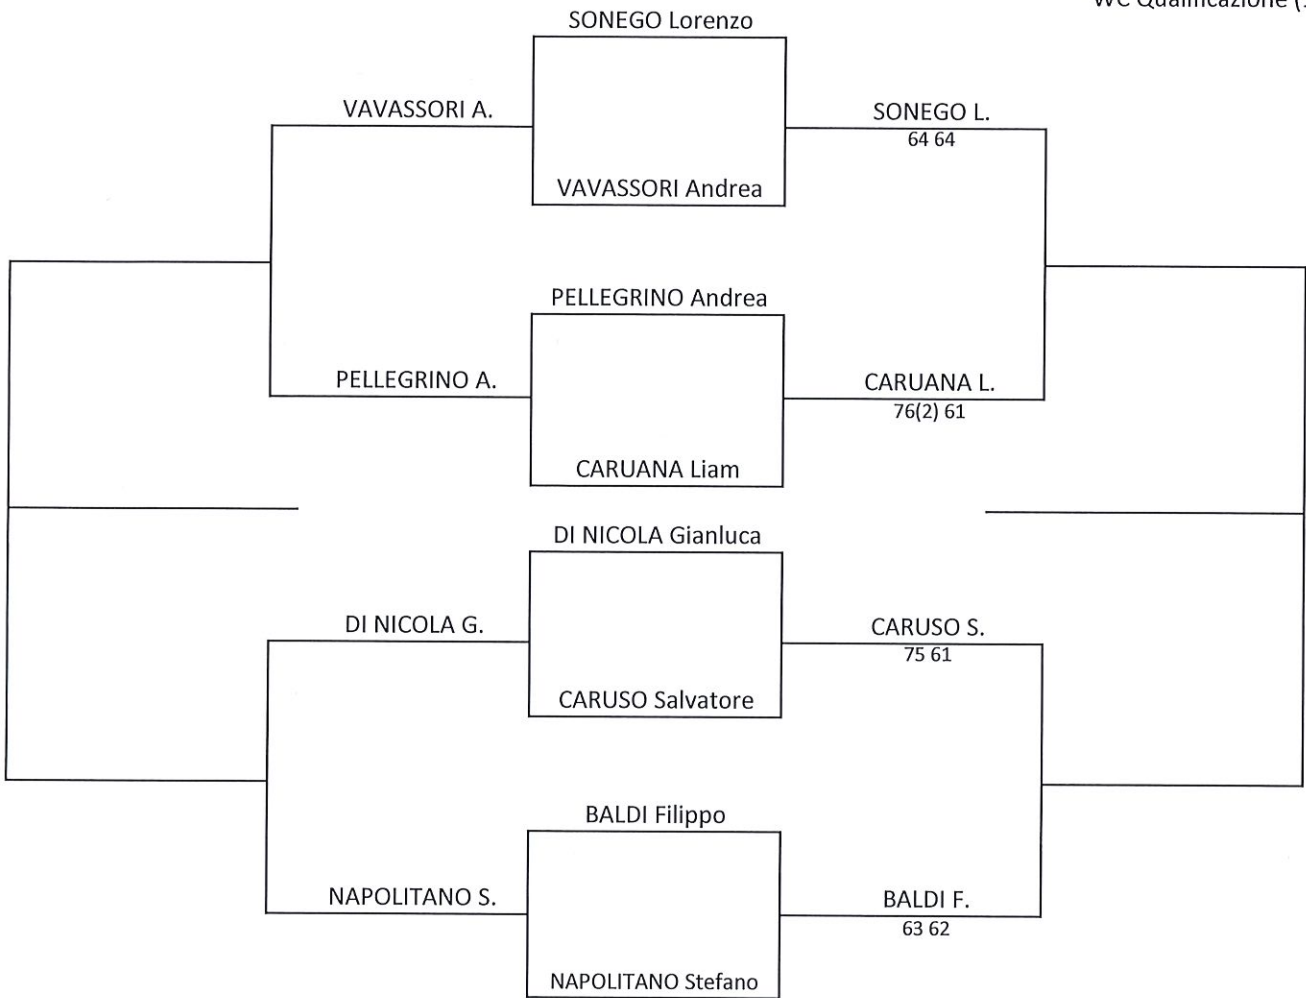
WC Qualificazione ([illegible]

SONEGO Lorenzo

VAVASSORI A.

SONEGO L.
64 64

VAVASSORI Andrea

PELLEGRINO Andrea

PELLEGRINO A.

CARUANA L.
76(2) 61

CARUANA Liam

DI NICOLA Gianluca

DI NICOLA G.

CARUSO S.
75 61

CARUSO Salvatore

BALDI Filippo

NAPOLITANO S.

BALDI F.
63 62

NAPOLITANO Stefano